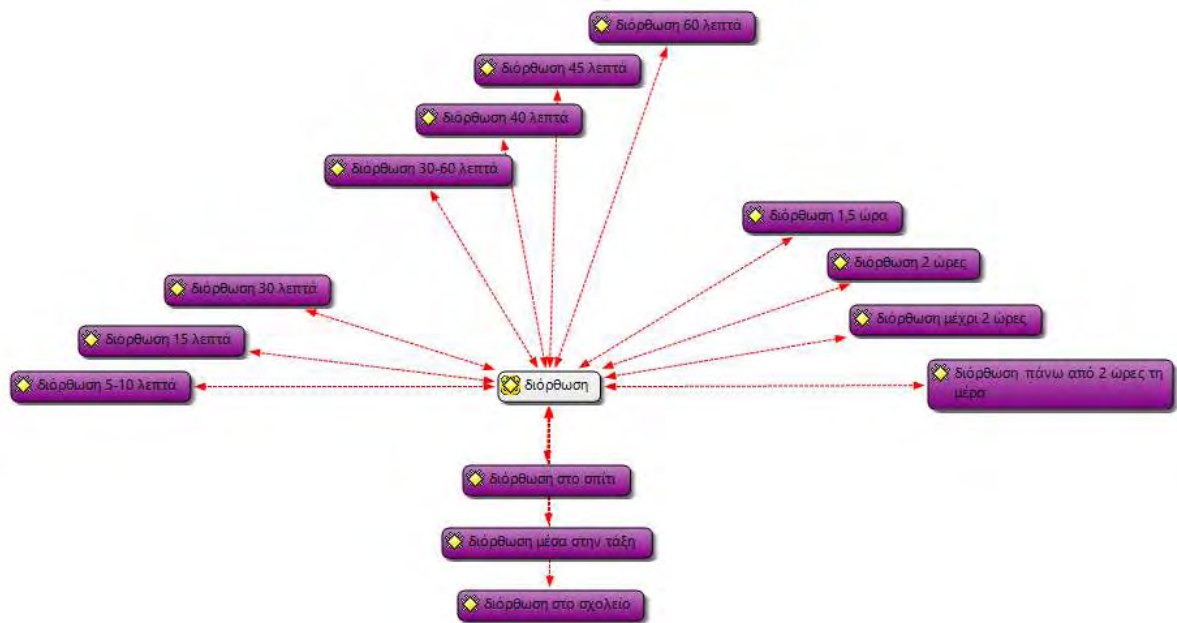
διόρθωση 60 λεπτά

διόρθωση 45 λεπτά

διόρθωση 40 λεπτά

διόρθωση 30-60 λεπτά

διόρθωση 1,5 ώρα

διόρθωση 2 ώρες

διόρθωση 30 λεπτά

διόρθωση μέχρι 2 ώρες

διόρθωση 15 λεπτά

διόρθωση 5-10 λεπτά

διόρθωση

διόρθωση πάνω από 2 ώρες τη μέρα

διόρθωση στο σπίτι

διόρθωση μέσα στην τάξη

διόρθωση στο σχολείο